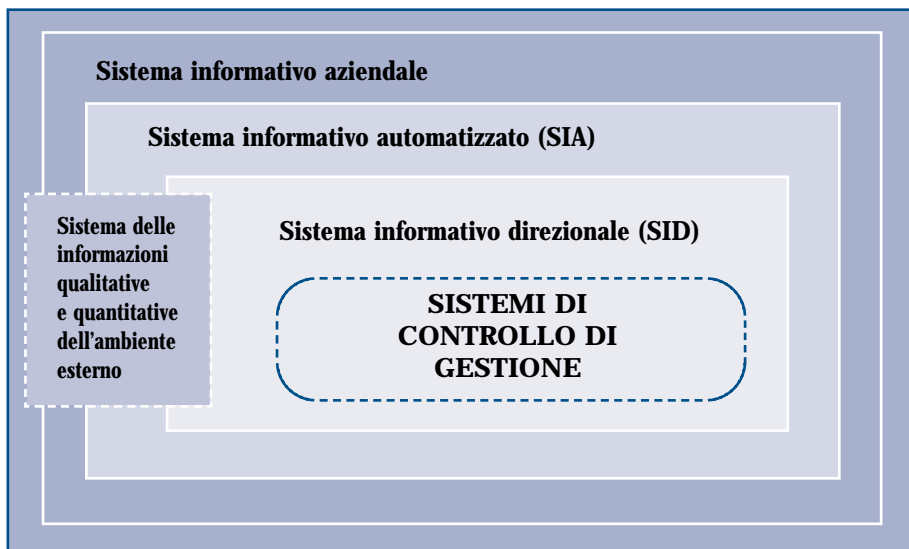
Sistema informativo aziendale

Sistema informativo automatizzato (SIA)

Sistema delle informazioni qualitative e quantitative dell'ambiente esterno

Sistema informativo direzionale (SID)

SISTEMI DI CONTROLLO DI GESTIONE